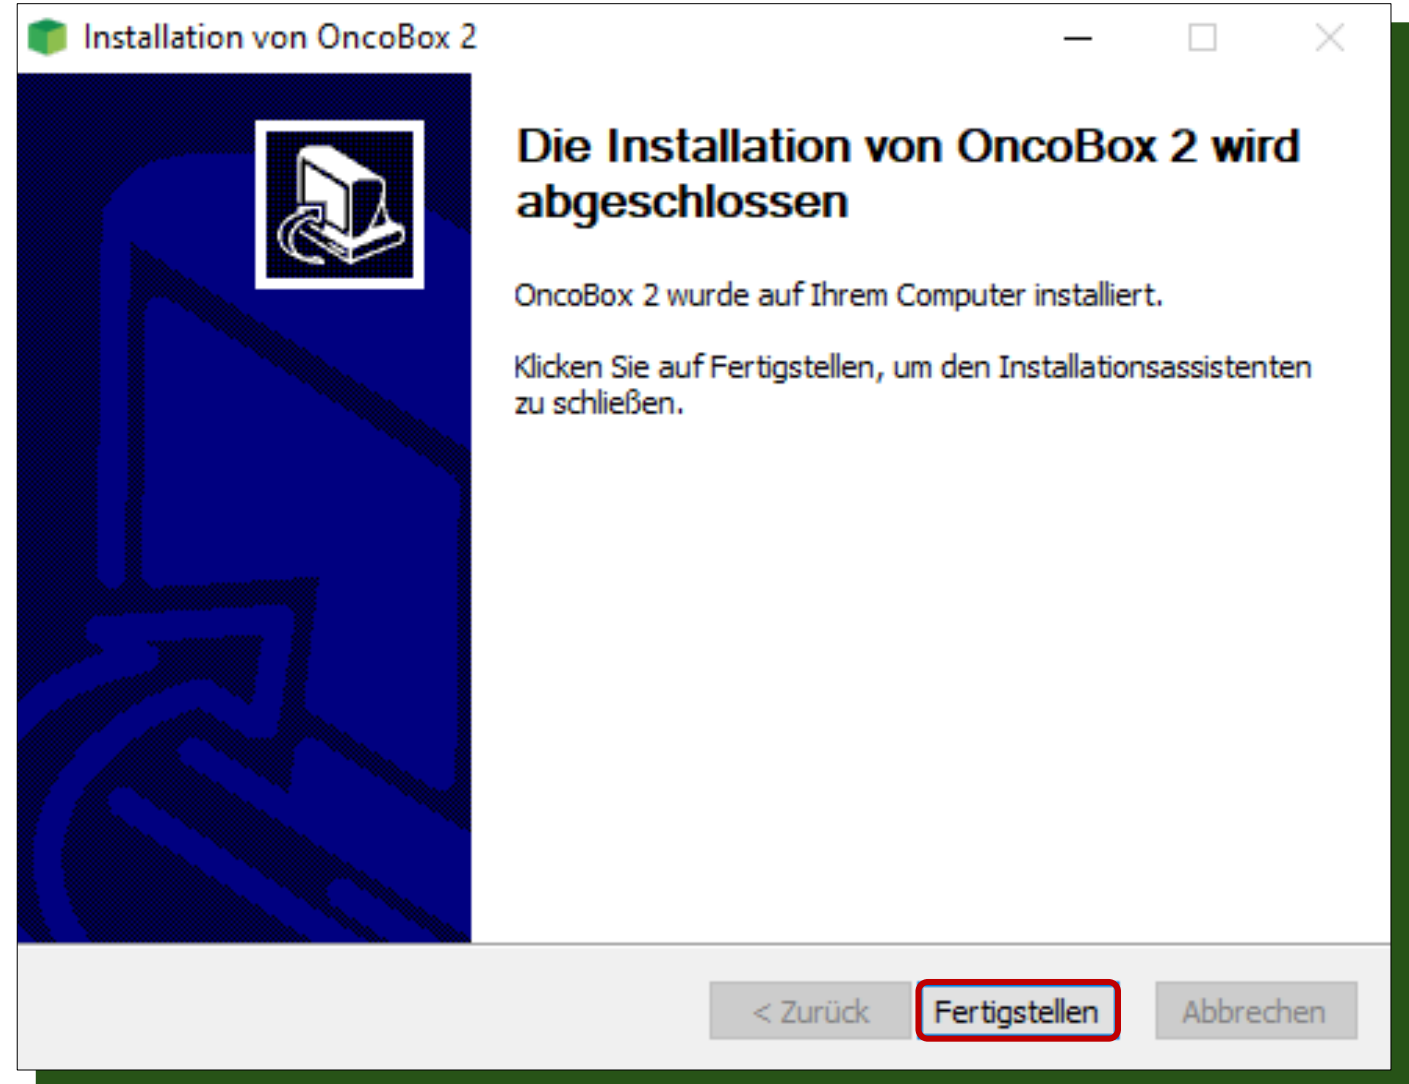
Installation von OncoBox 2

Die Installation von OncoBox 2 wird abgeschlossen

OncoBox 2 wurde auf Ihrem Computer installiert.

Klicken Sie auf Fertigstellen, um den Installationsassistenten zu schließen.

< Zurück
Fertigstellen
Abbrechen